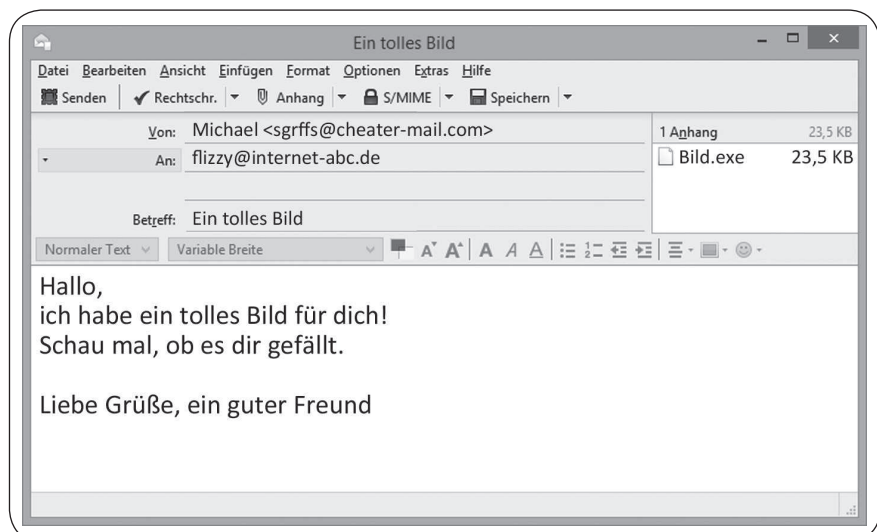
Ein tolles Bild

Datei Bearbeiten Ansicht Einfügen Format Optionen Extras Hilfe

Senden | Rechtschr. | Anhang | S/MIME | Speichern

Von: Michael <sgrffs@cheater-mail.com>
An: flizzy@internet-abc.de

Betreff: Ein tolles Bild

1 Anhang 23,5 KB
Bild.exe 23,5 KB

Normaler Text | Variable Breite

Hallo,
ich habe ein tolles Bild für dich!
Schau mal, ob es dir gefällt.

Liebe Grüße, ein guter Freund